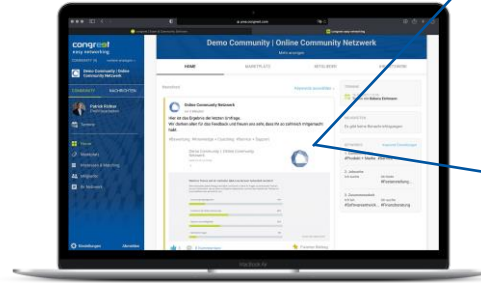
congreet
easy networking

Online Community | Online Community Netzwerk

COMMUNITY NACHRICHTEN

Demo Community | Online Community Netzwerk
Mehr anzeigen

HOME MARKTPLATZ MITGLIEDER

Online Community Netzwerk

Hier ist das Ergebnis der letzten Umfrage.
Wir danken allen für das Feedback und freuen uns sehr, dass ihr so zahlreich mitgemacht habt.

Einstellungen Abmelden

MacBook Air